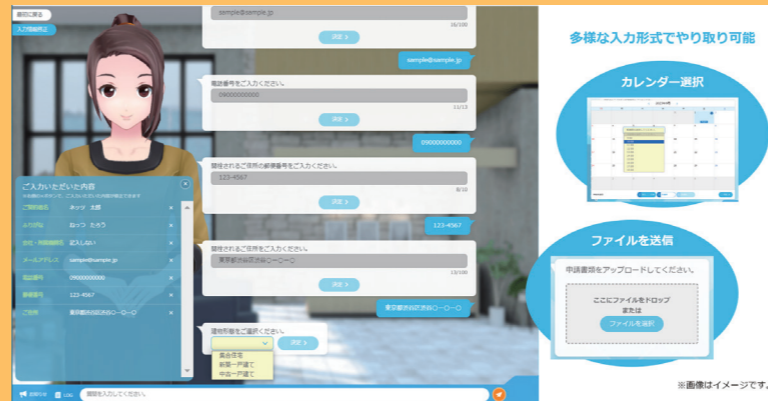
最初に戻る
入力内容表示

sample@sample.jp
38/100
決定 >

sample@sample.jp

電話番号をご入力ください。
09000000000
11/13
決定 >

09000000000

建物されるご住所の郵便番号をご入力ください。
123-4567
8/10
決定 >

123-4567

建物されるご住所をご入力ください。
東京都渋谷区渋谷○○-○-○
13/100
決定 >

東京都渋谷区渋谷○○-○-○

建物形態をご選択ください。
決定 >
集合住宅
新築一戸建て
中古一戸建て

ご入力いただいた内容

| ご契約者名 | みっぐ 太郎 |
|---|---|
| ふりがな | ねっと たろう |
| 会社・所属機関名 | 記入しない |
| メールアドレス | sample@sample.jp |
| 電話番号 | 09000000000 |
| 郵便番号 | 123-4567 |
| ご住所 | 東京都渋谷区渋谷○○-○-○ |

LOG
質問を入力してください。

多様な入力形式でやり取り可能

カレンダー選択

ファイルを送信

申請書類をアップロードしてください。
ここにファイルをドロップ
または
ファイルを選択

※画像はイメージです。